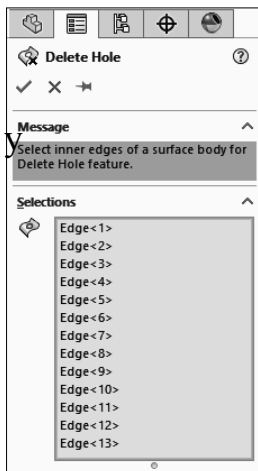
Delete Hole

?

Message

y

Select inner edges of a surface body for Delete Hole feature.

Selections

Edge<1>
Edge<2>
Edge<3>
Edge<4>
Edge<5>
Edge<6>
Edge<7>
Edge<8>
Edge<9>
Edge<10>
Edge<11>
Edge<12>
Edge<13>